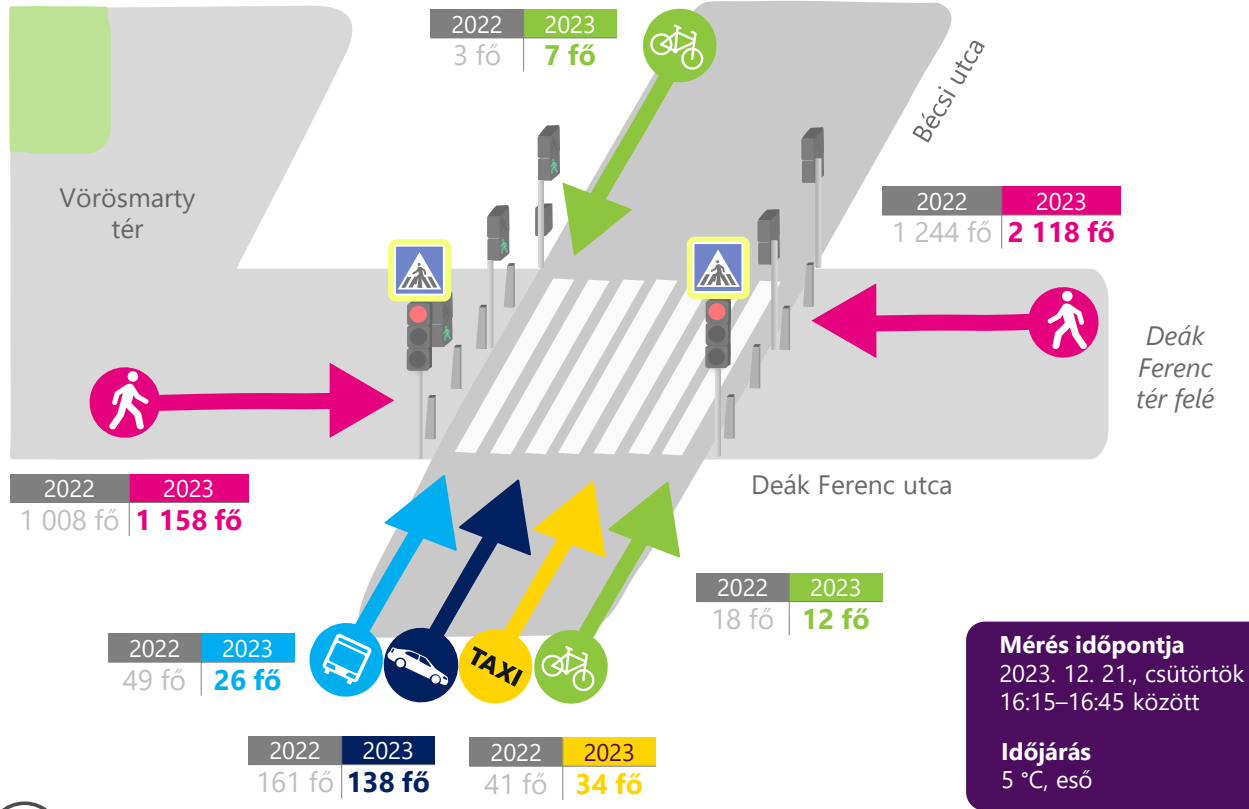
| 2022 | 2023 |
|---|---|
| 3 fő | **7 fő** |

Bécsi utca

Vörösmarty tér

| 2022 | 2023 |
|---|---|
| 1 244 fő | **2 118 fő** |

Deák Ferenc tér felé

| 2022 | 2023 |
|---|---|
| 1 008 fő | **1 158 fő** |

Deák Ferenc utca

| 2022 | 2023 |
|---|---|
| 18 fő | **12 fő** |

| 2022 | 2023 |
|---|---|
| 49 fő | **26 fő** |

TAXI

**Mérés időpontja**
2023. 12. 21., csütörtök
16:15–16:45 között

**Időjárás**
5 °C, eső

| 2022 | 2023 |
|---|---|
| 161 fő | **138 fő** |

| 2022 | 2023 |
|---|---|
| 41 fő | **34 fő** |